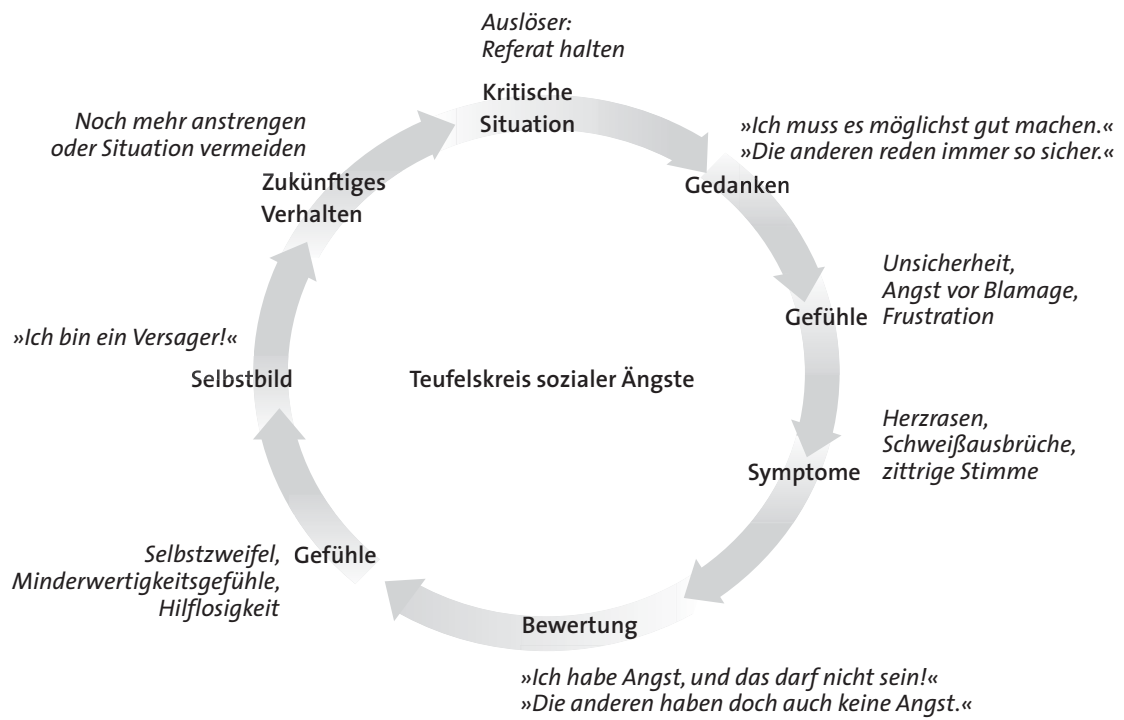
Auslöser:
Referat halten

Kritische Situation

»Ich muss es möglichst gut machen.«
»Die anderen reden immer so sicher.«

Gedanken

Gefühle

Unsicherheit,
Angst vor Blamage,
Frustration

Herzrasen,
Schweißausbrüche,
zittrige Stimme

Symptome

Bewertung

»Ich habe Angst, und das darf nicht sein!«
»Die anderen haben doch auch keine Angst.«

Selbstzweifel,
Minderwertigkeitsgefühle,
Hilflosigkeit

Gefühle

Selbstbild

»Ich bin ein Versager!«

Zukünftiges Verhalten

Noch mehr anstrengen
oder Situation vermeiden

Teufelskreis sozialer Ängste